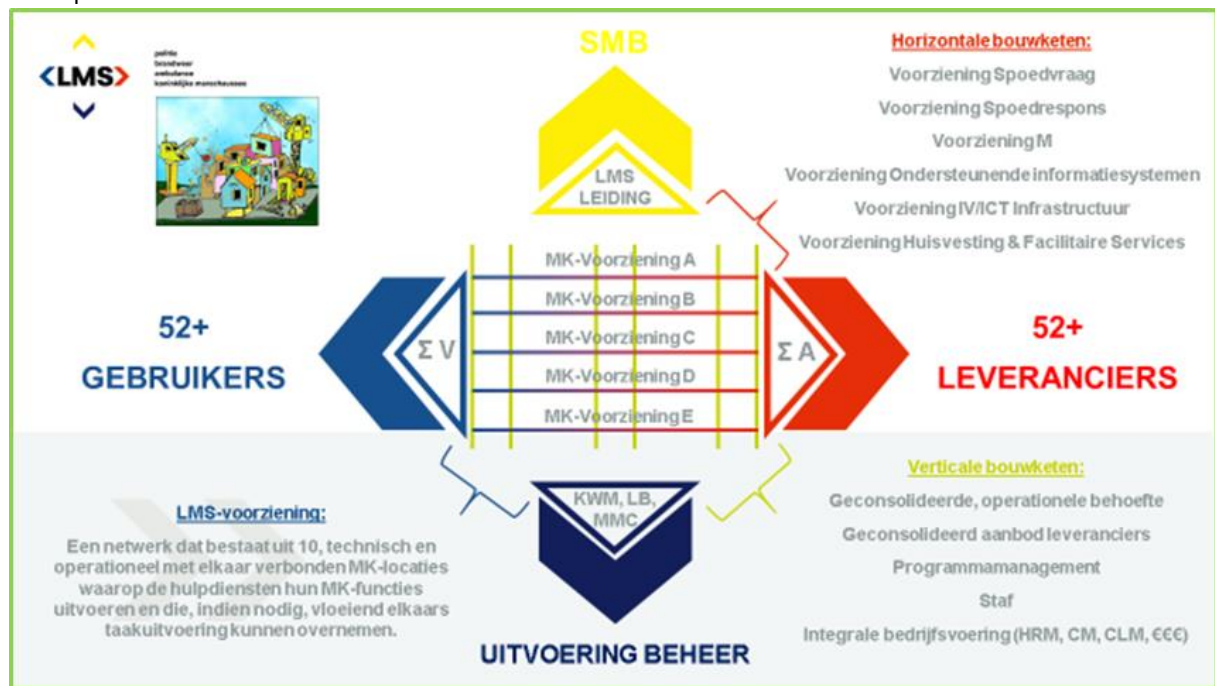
LMS

politie
brandweer
ambulance
koninklijke marechaussee

SMB

LMS
LEIDING

Horizontale bouwketen:
Voorziening Spoedvraag
Voorziening Spoedrespons
Voorziening M
Voorziening Ondersteunende informatiesystemen
Voorziening IV/ICT Infrastructuur
Voorziening Huisvesting & Facilitaire Services

MK-Voorziening A
MK-Voorziening B
MK-Voorziening C
MK-Voorziening D
MK-Voorziening E

52+
GEBRUIKERS

$\Sigma$ V

$\Sigma$ A

52+
LEVERANCIERS

KWM, LB, MMC

LMS-voorziening:
Een netwerk dat bestaat uit 10, technisch en operationeel met elkaar verbonden MK-locaties waarop de hulpdiensten hun MK-functies uitvoeren en die, indien nodig, vloeiend elkaars taakuitvoering kunnen overnemen.

UITVOERING BEHEER

Verticale bouwketen:
Geconsolideerde, operationele behoefte
Geconsolideerd aanbod leveranciers
Programmamanagement
Staf
Integrale bedrijfsvoering (HRM, CM, CLM, €€€)